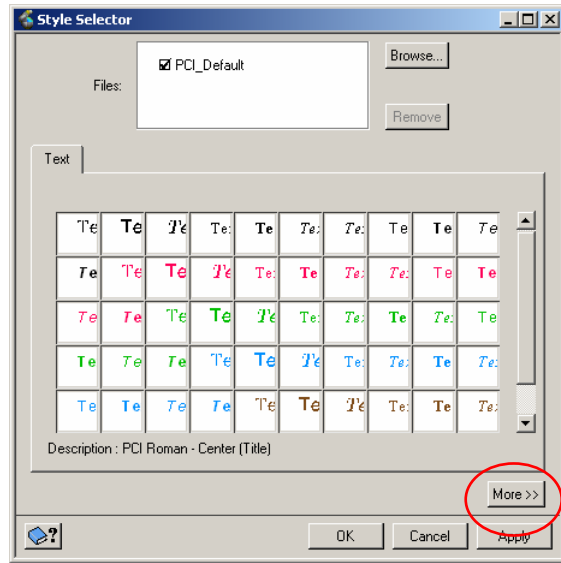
Style Selector

Files:

☑ PCI_Default

Browse...

Remove

Text

| Te | Te | Te | Te | Te | Te | Te | Te | Te | Te |
|---|---|---|---|---|---|---|---|---|---|
| Te | Te | Te | Te | Te | Te | Te | Te | Te | Te |
| Te | Te | Te | Te | Te | Te | Te | Te | Te | Te |
| Te | Te | Te | Te | Te | Te | Te | Te | Te | Te |
| Te | Te | Te | Te | Te | Te | Te | Te | Te | Te |

Description : PCI Roman - Center (Title)

More >>

OK

Cancel

Apply